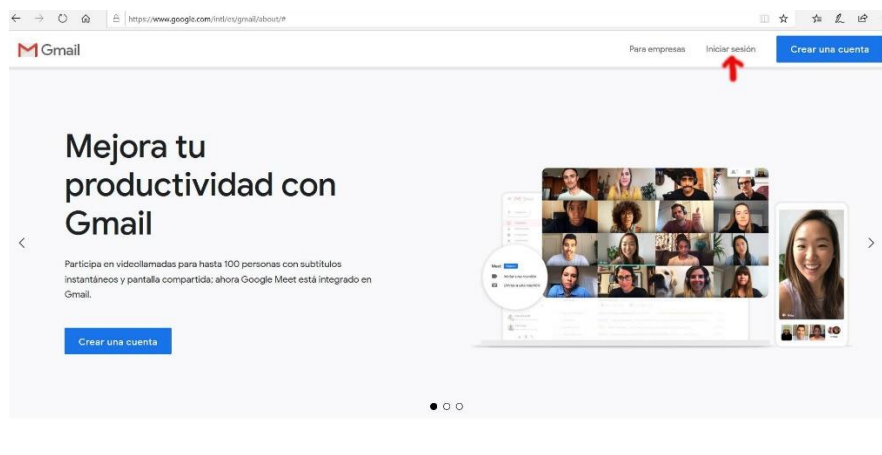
https://www.google.com/intl/es/gmail/about/#

Gmail

Para empresas

Iniciar sesión

Crear una cuenta

Mejora tu productividad con Gmail

Participa en videollamadas para hasta 100 personas con subtítulos instantáneos y pantalla compartida; ahora Google Meet está integrado en Gmail.

Crear una cuenta